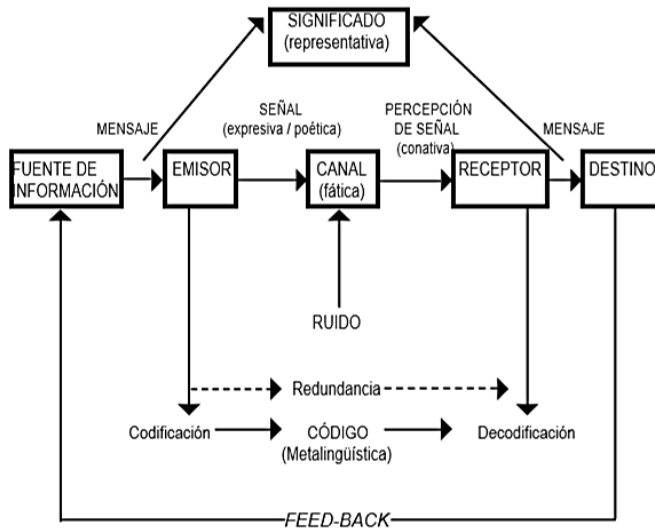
SIGNIFICADO
(representativa)

MENSAJE

SEÑAL
(expresiva / poética)

PERCEPCIÓN
DE SEÑAL
(conativa)

MENSAJE

FUENTE DE
INFORMACIÓN

EMISOR

CANAL
(fática)

RECEPTOR

DESTINO

RUIDO

Redundancia

Codificación

CÓDIGO
(Metalingüística)

Decodificación

FEED-BACK